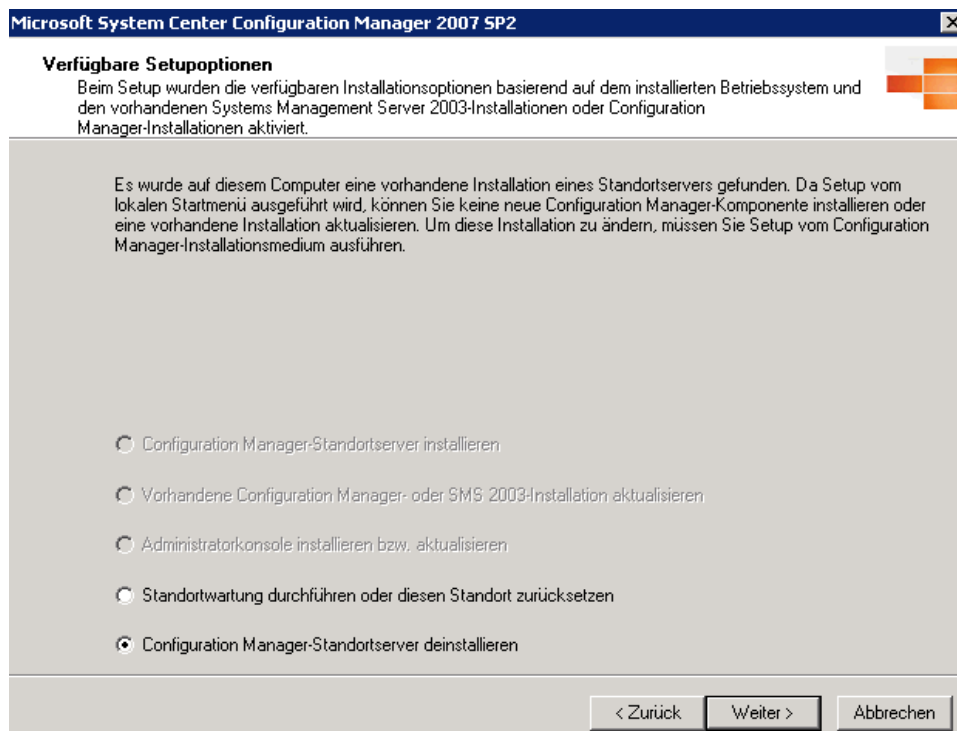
Microsoft System Center Configuration Manager 2007 SP2

Verfügbare Setupoptionen
Beim Setup wurden die verfügbaren Installationsoptionen basierend auf dem installierten Betriebssystem und den vorhandenen Systems Management Server 2003-Installationen oder Configuration Manager-Installationen aktiviert.

Es wurde auf diesem Computer eine vorhandene Installation eines Standortservers gefunden. Da Setup vom lokalen Startmenü ausgeführt wird, können Sie keine neue Configuration Manager-Komponente installieren oder eine vorhandene Installation aktualisieren. Um diese Installation zu ändern, müssen Sie Setup vom Configuration Manager-Installationsmedium ausführen.

Configuration Manager-Standortserver installieren

Vorhandene Configuration Manager- oder SMS 2003-Installation aktualisieren

Administratorkonsole installieren bzw. aktualisieren

Standortwartung durchführen oder diesen Standort zurücksetzen

Configuration Manager-Standortserver deinstallieren

< Zurück Weiter > Abbrechen